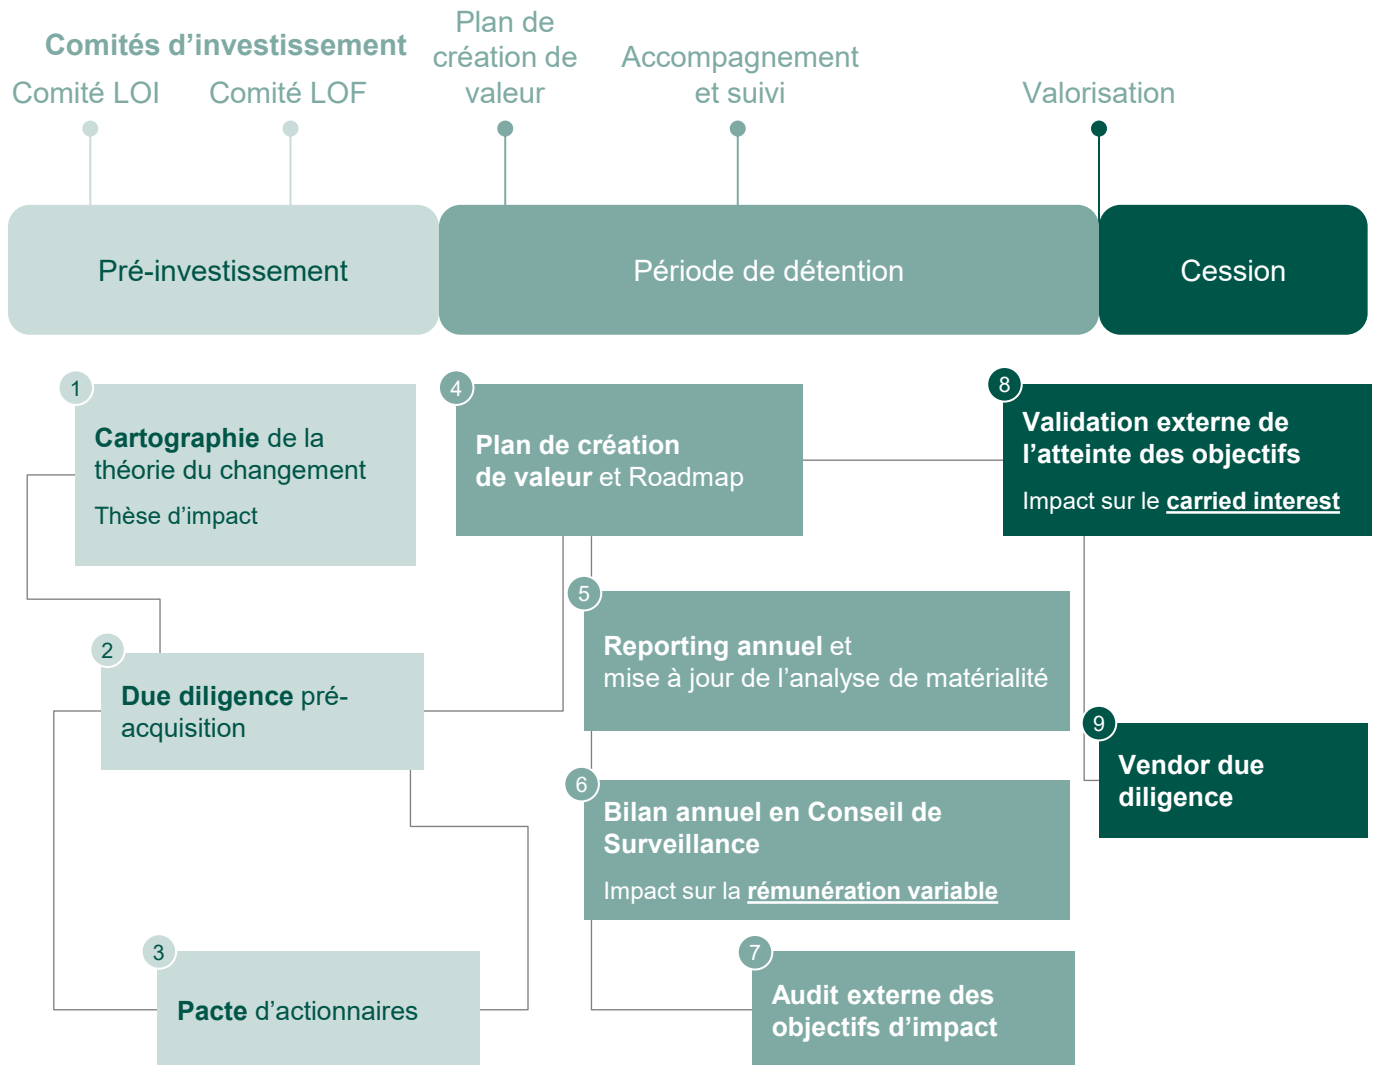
Comités d'investissement

Comité LOI

Comité LOF

Plan de création de valeur

Accompagnement et suivi

Valorisation

Pré-investissement

Période de détention

Cession

1

Cartographie de la théorie du changement

Thèse d'impact

2

Due diligence pré-acquisition

3

Pacte d'actionnaires

4

Plan de création de valeur et Roadmap

5

Reporting annuel et mise à jour de l'analyse de matérialité

6

Bilan annuel en Conseil de Surveillance

Impact sur la rémunération variable

7

Audit externe des objectifs d'impact

8

Validation externe de l'atteinte des objectifs

Impact sur le carried interest

9

Vendor due diligence